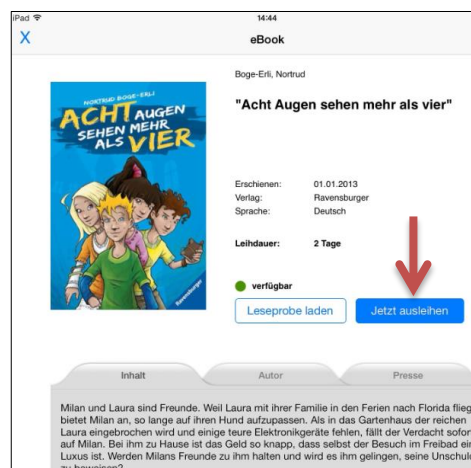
iPad

14:44

X

eBook

NORTRUD BOGE-ERLI

ACHT AUGEN SEHEN MEHR ALS VIER

Ravensburger

Boge-Erli, Nortrud

"Acht Augen sehen mehr als vier"

| | |
|---|---|
| Erschienen: | 01.01.2013 |
| Verlag: | Ravensburger |
| Sprache: | Deutsch |

Leihdauer: 2 Tage

verfügbar

Leseprobe laden

Jetzt ausleihen

Inhalt

Autor

Presse

Milan und Laura sind Freunde. Weil Laura mit ihrer Familie in den Ferien nach Florida flieg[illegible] bietet Milan an, so lange auf ihren Hund aufzupassen. Als in das Gartenhaus der reichen Laura eingebrochen wird und einige teure Elektronikgeräte fehlen, fällt der Verdacht sofor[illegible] auf Milan. Bei ihm zu Hause ist das Geld so knapp, dass selbst der Besuch im Freibad ein Luxus ist. Werden Milans Freunde zu ihm halten und wird es ihm gelingen, seine Unschul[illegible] zu beweisen?